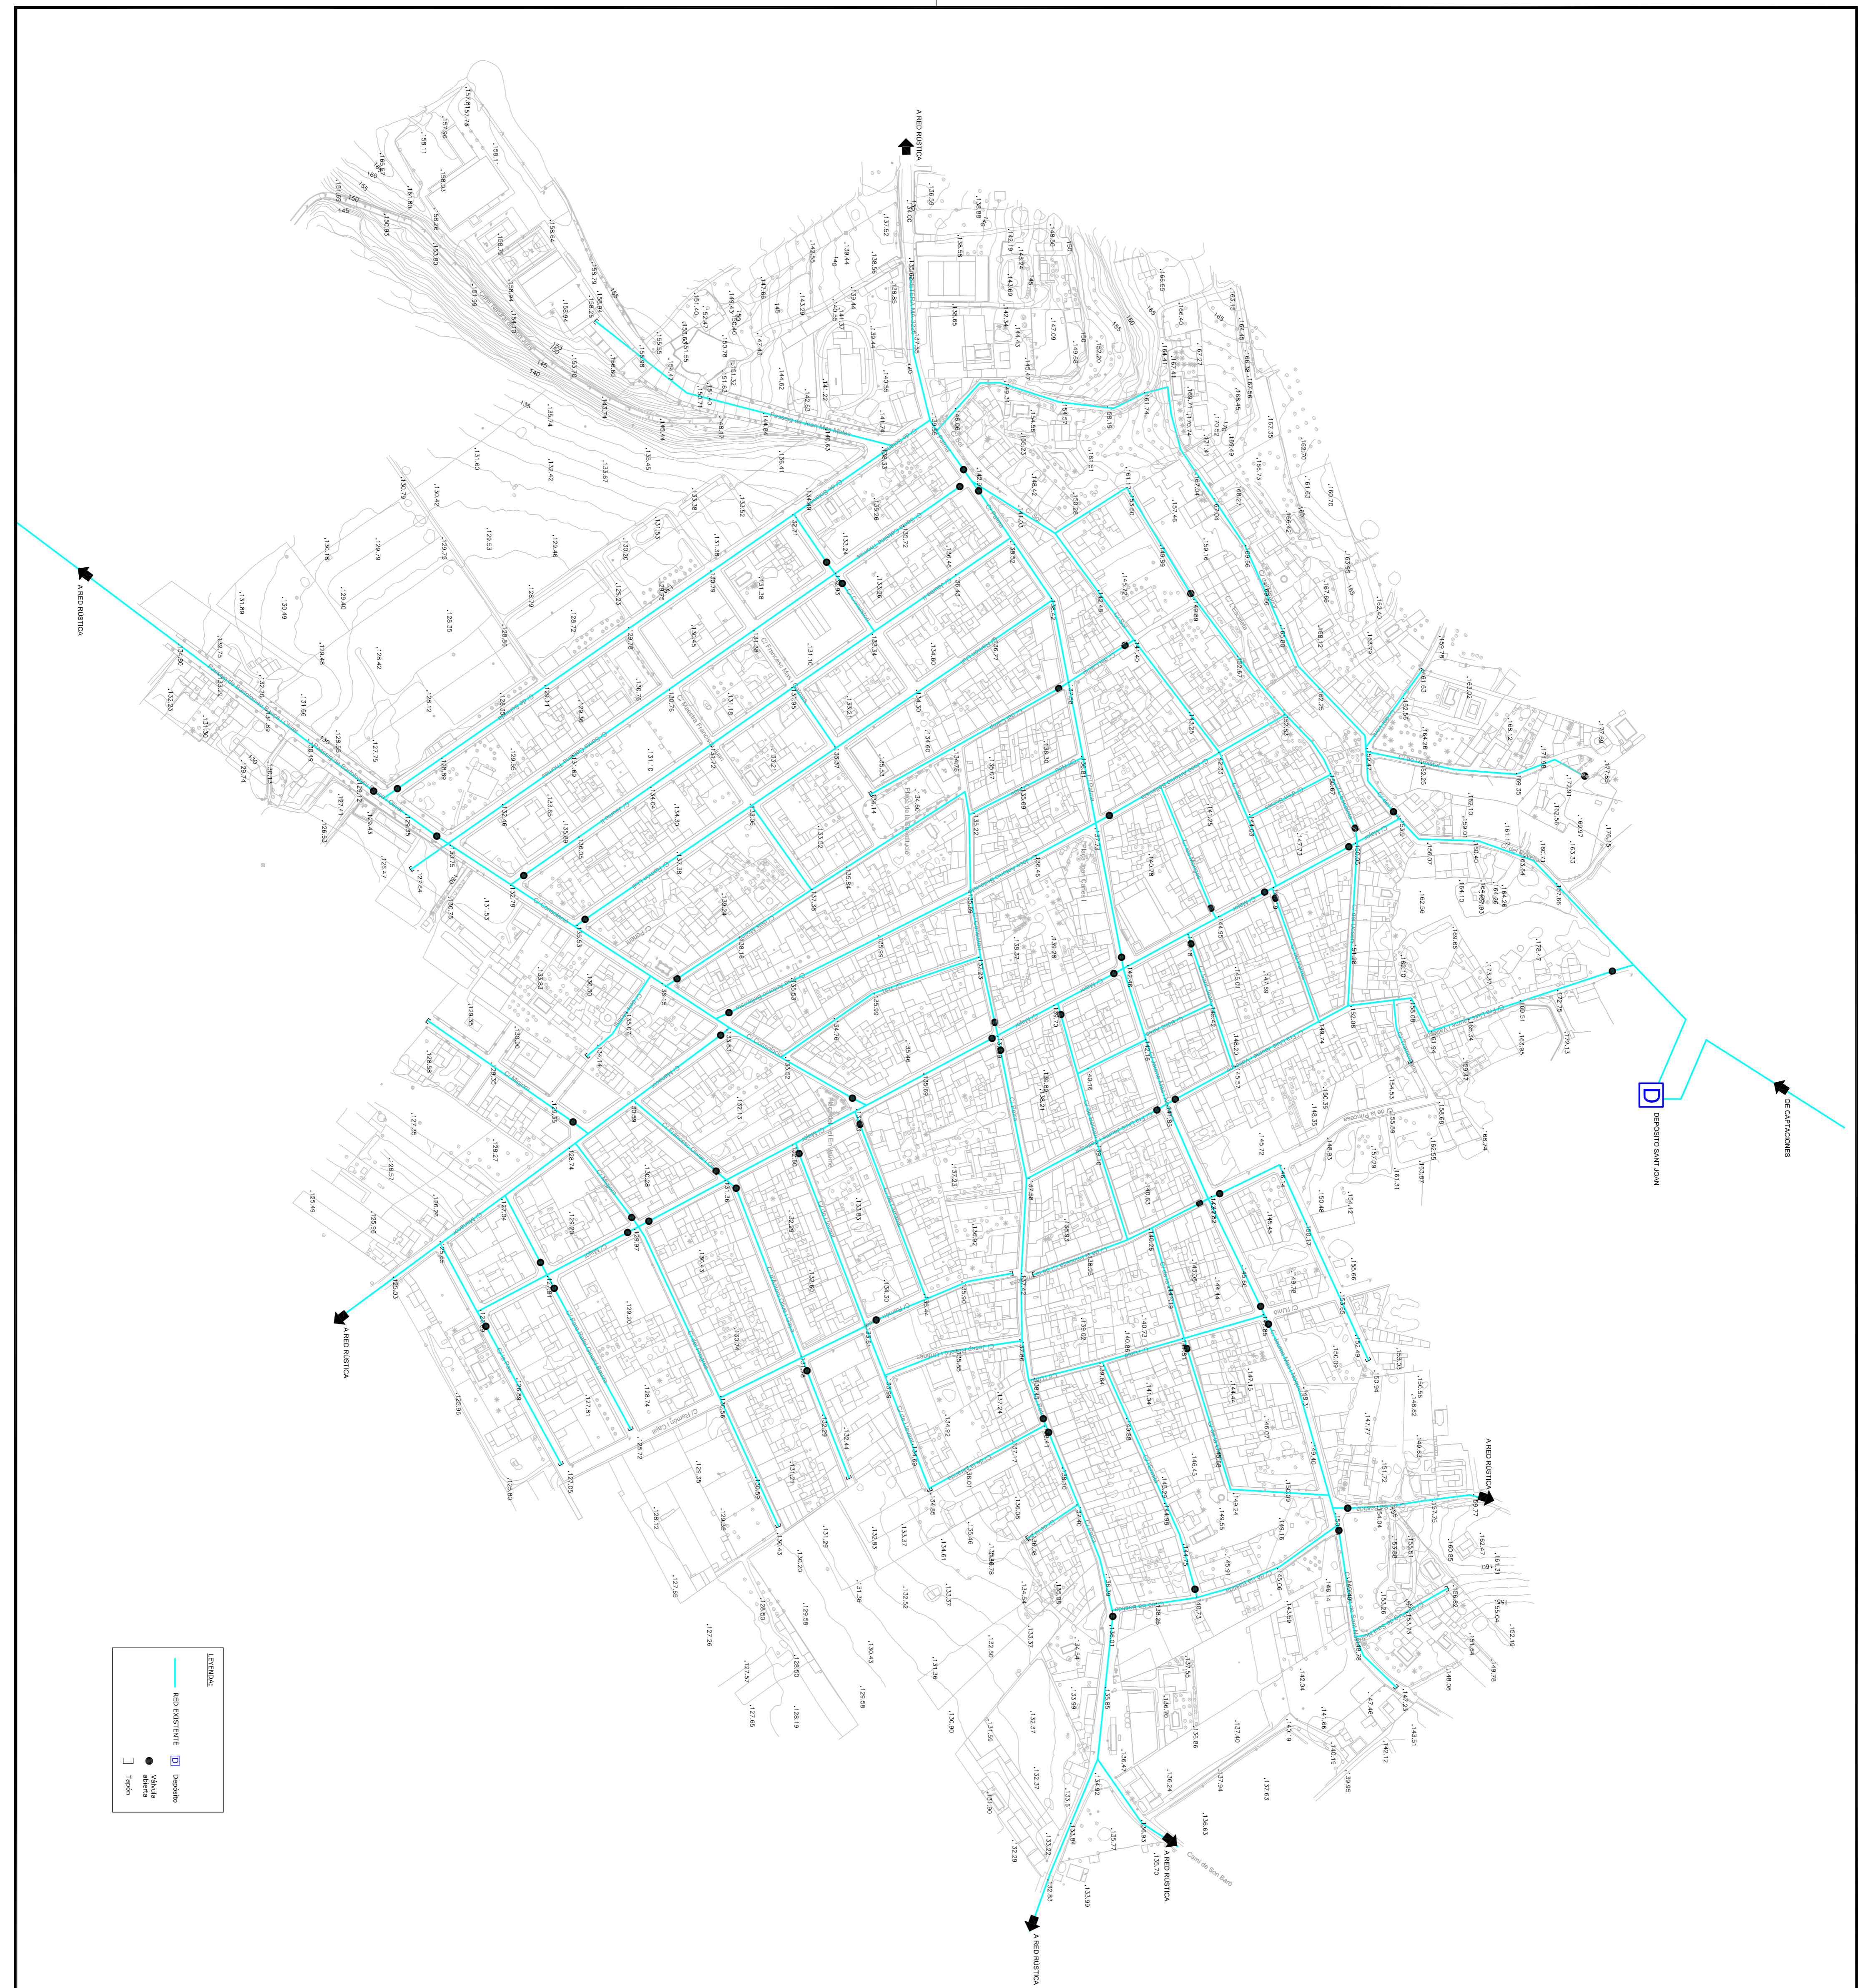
A RED RUSTICA

A RED RUSTICA

A RED RUSTICA

DEPOSITO SANT JOAN

DE CAPTACIONES

A RED RUSTICA

A RED RUSTICA

A RED RUSTICA

Camí de Son Baró

LEYENDA:

RED EXISTENTE

Depósito

Válvula abierta

Tapón